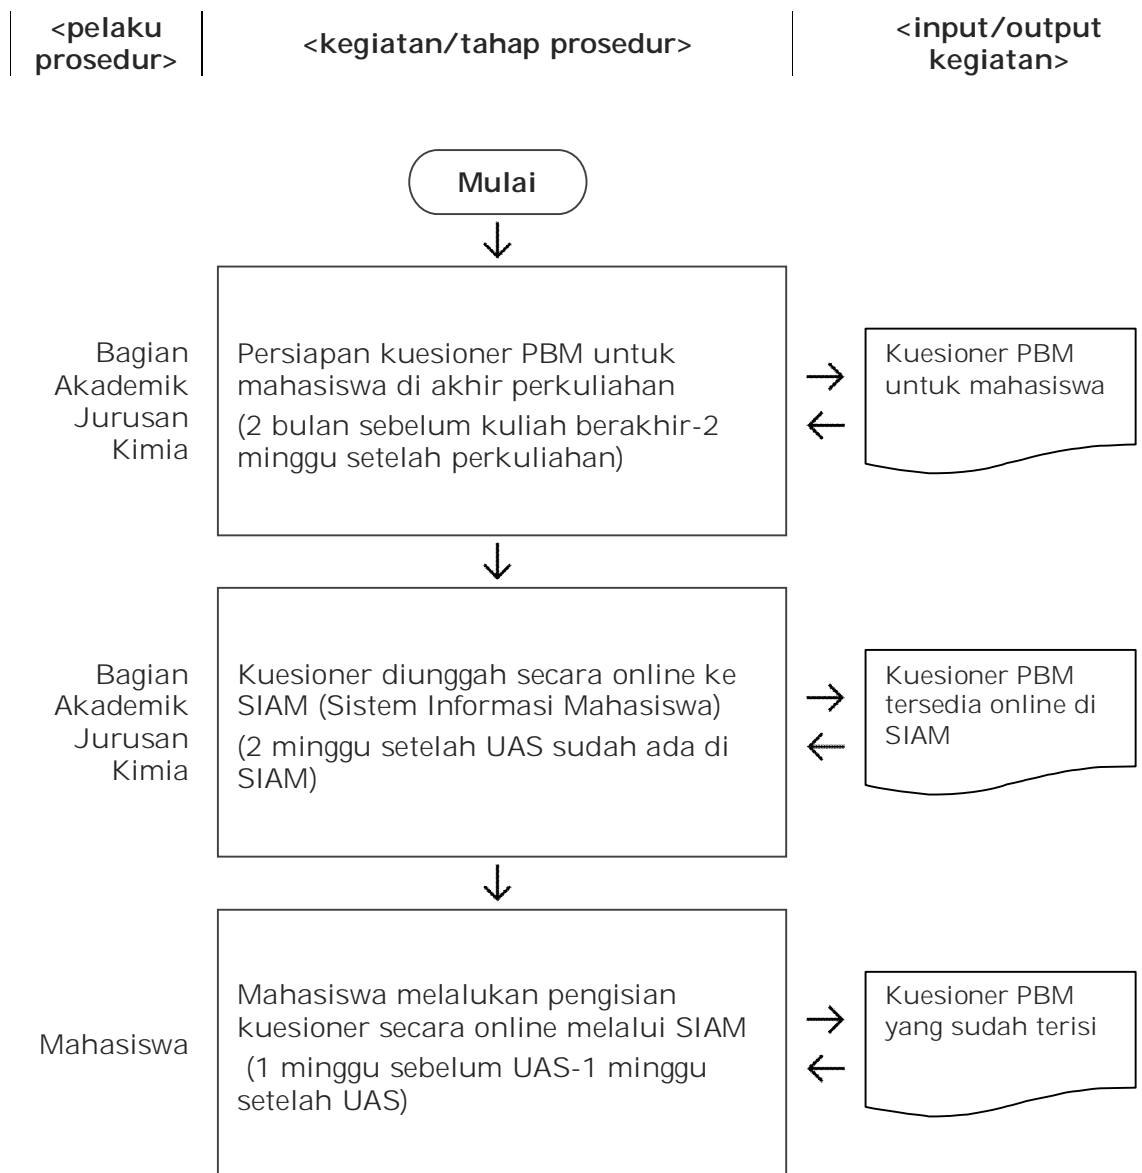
<pelaku prosedur>

<kegiatan/tahap prosedur>

<input/output kegiatan>

Mulai

Bagian Akademik Jurusan Kimia

Persiapan kuesioner PBM untuk mahasiswa di akhir perkuliahan

(2 bulan sebelum kuliah berakhir-2 minggu setelah perkuliahan)

Kuesioner PBM untuk mahasiswa

Bagian Akademik Jurusan Kimia

Kuesioner diunggah secara online ke SIAM (Sistem Informasi Mahasiswa)

(2 minggu setelah UAS sudah ada di SIAM)

Kuesioner PBM tersedia online di SIAM

Mahasiswa

Mahasiswa melalukan pengisian kuesioner secara online melalui SIAM

(1 minggu sebelum UAS-1 minggu setelah UAS)

Kuesioner PBM yang sudah terisi